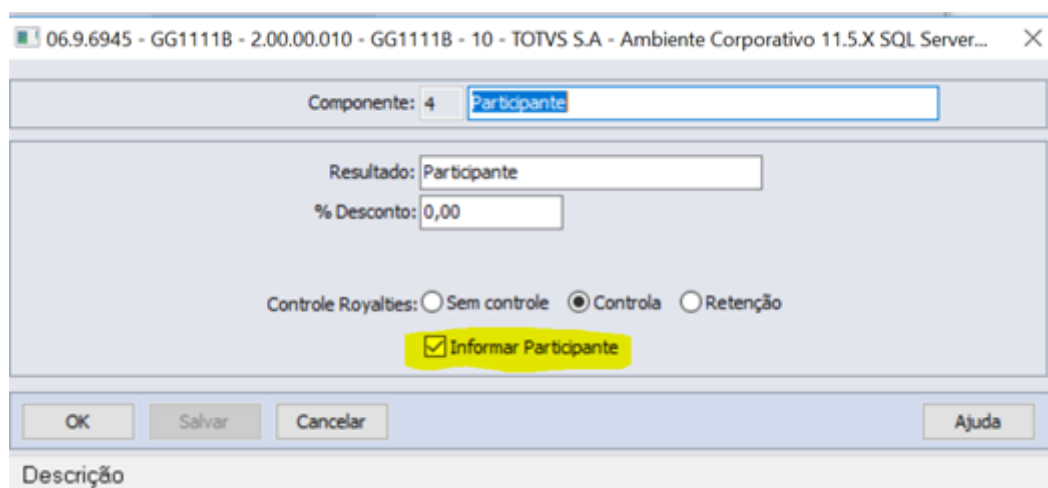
06.9.6945 - GG1111B - 2.00.00.010 - GG1111B - 10 - TOTVS S.A - Ambiente Corporativo 11.5.X SQL Server...

Componente: 4 Participante

Resultado: Participante
% Desconto: 0,00

Controle Royalties: Sem controle Controla Retenção
Informar Participante

OK Salvar Cancelar Ajuda

Descrição